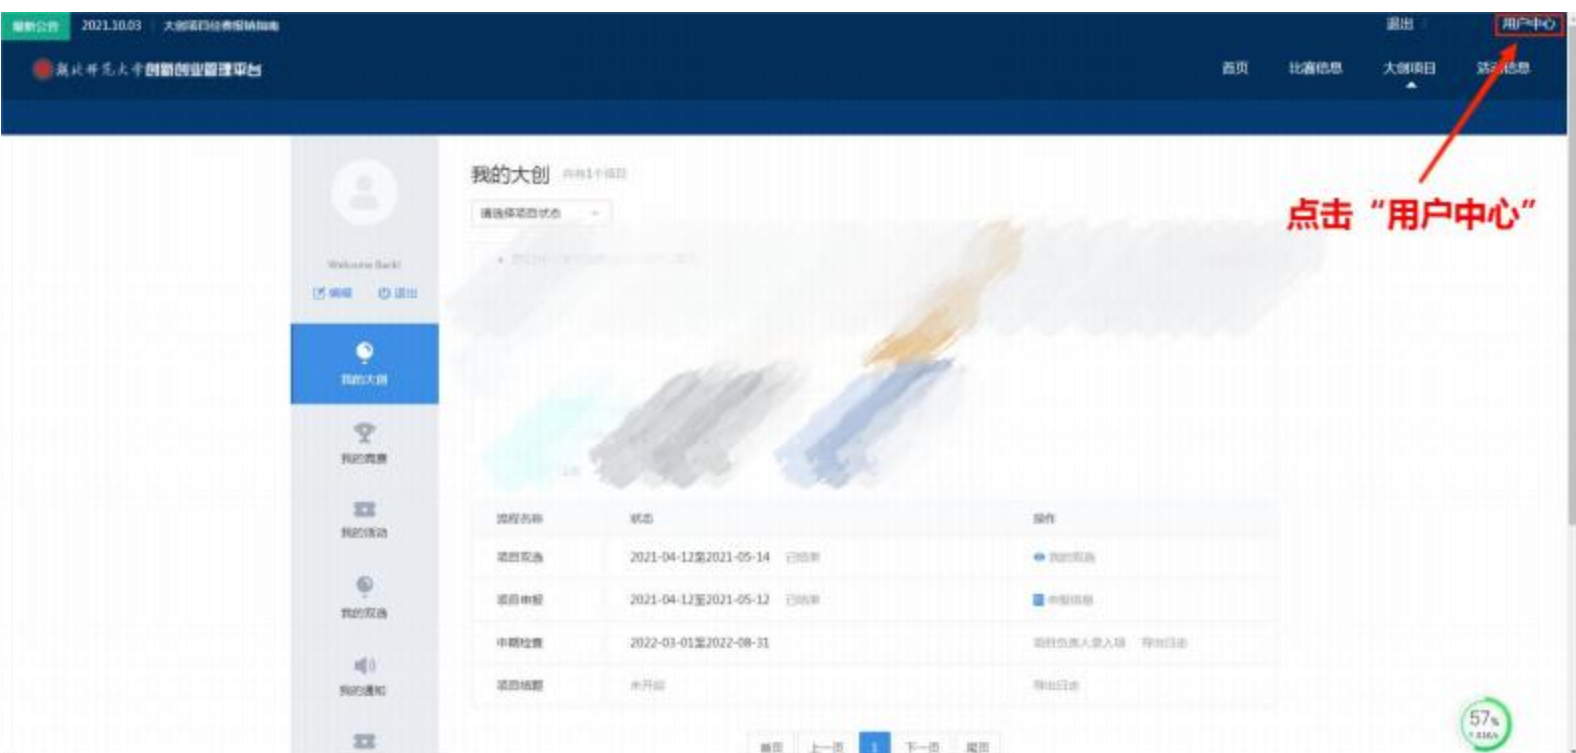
最新公告 2021.10.03 大创项目任务报销指南

退出 用户中心

湖北师范大学创新创业管理平台

首页 比赛信息 大创项目 活动信息

点击"用户中心"

我的大创 共有1个项目

请选择项目状态

Welcome Back!

编辑 退出

我的大创

我的竞赛

我的活动

我的双选

我的通知

| 流程名称 | 状态 | 操作 |
|---|---|---|
| 项目双选 | 2021-04-12至2021-05-14 已结束 | 我的双选 |
| 项目申报 | 2021-04-12至2021-05-12 已结束 | 申报信息 |
| 中期检查 | 2022-03-01至2022-08-31 | 项目负责人录入项 导出日志 |
| 项目结题 | 未开始 | 导出日志 |

首页 上一页 1 下一页 尾页

57%